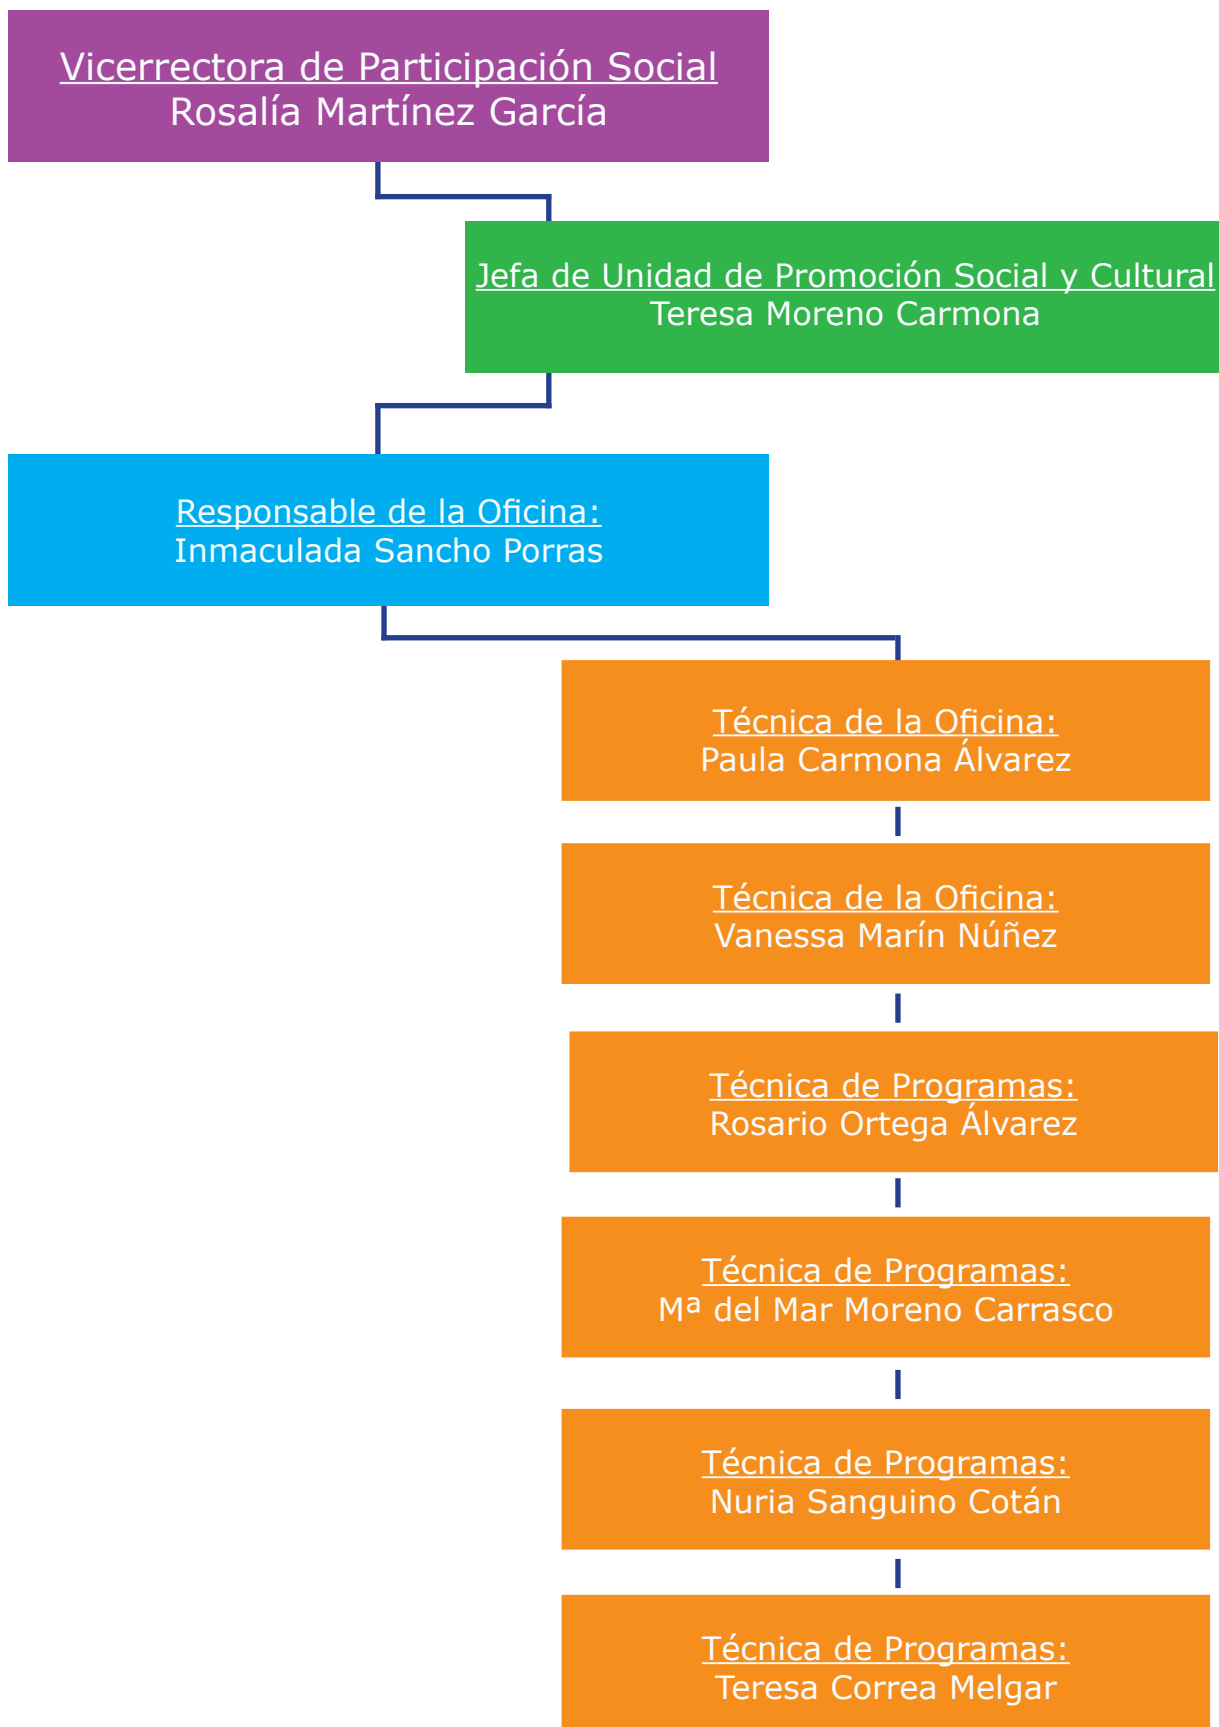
Vicerrectora de Participación Social
Rosalía Martínez García

Jefa de Unidad de Promoción Social y Cultural
Teresa Moreno Carmona

Responsable de la Oficina:
Inmaculada Sancho Porras

Técnica de la Oficina:
Paula Carmona Álvarez

Técnica de la Oficina:
Vanessa Marín Núñez

Técnica de Programas:
Rosario Ortega Álvarez

Técnica de Programas:
Mª del Mar Moreno Carrasco

Técnica de Programas:
Nuria Sanguino Cotán

Técnica de Programas:
Teresa Correa Melgar